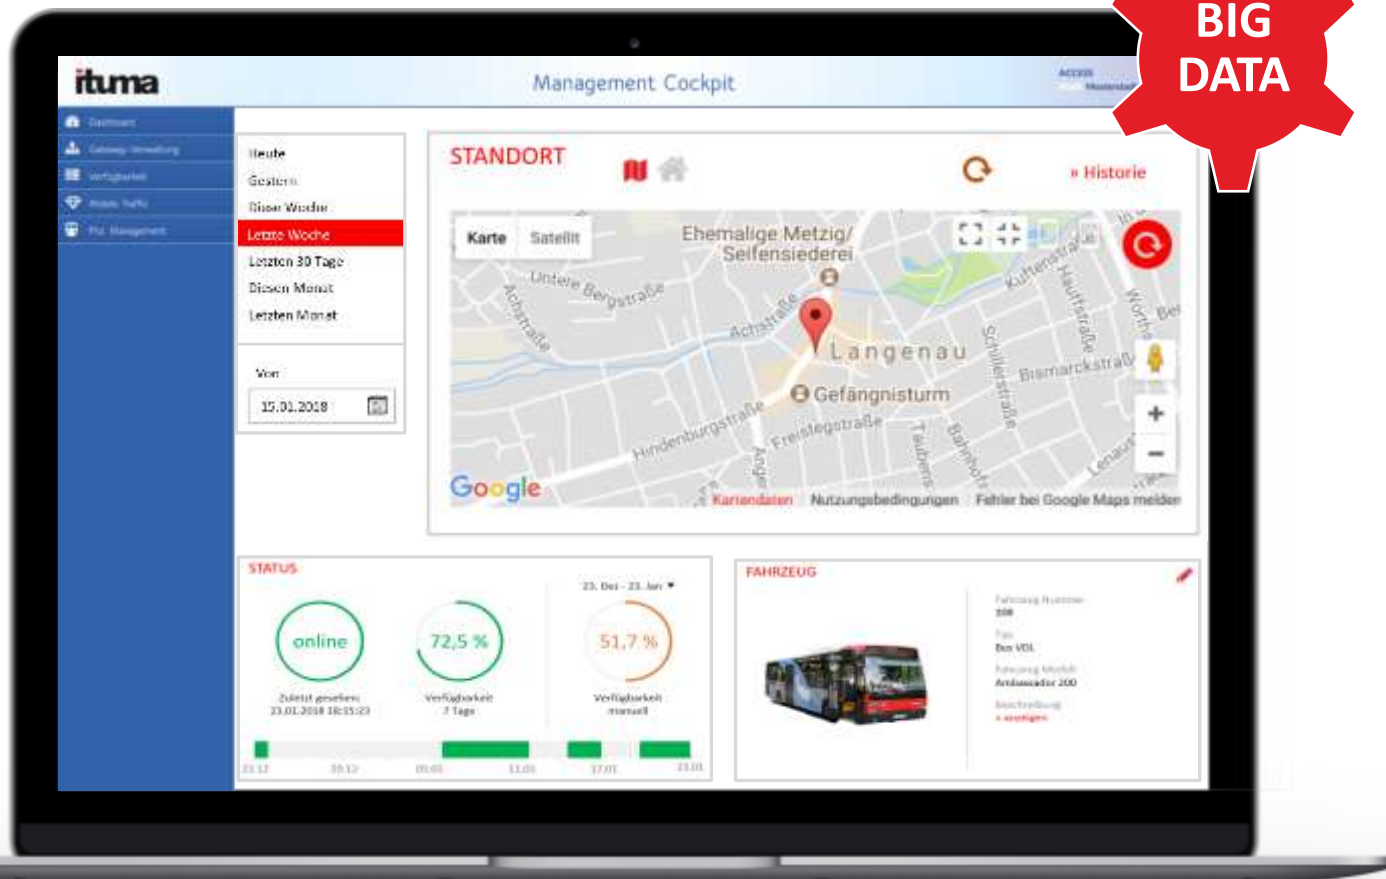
BIG DATA

ituma

Management Cockpit

ACCESS
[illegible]

Dashboard
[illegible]
Verfügbarkeit
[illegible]
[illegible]

Heute
Gestern
Diese Woche
Letzte Woche
Letzten 30 Tage
Diesen Monat
Letzten Monat

Von
15.01.2018

STANDORT

» Historie

Karte
Satellit

Ehemalige Metzig/ Seifensiederei
Untere Bergstraße
Achstraße
Achstraße
Langenau
Gefängnisturm
Hindenburgstraße
Freiestegstraße
Kuftenstraße
Hauffstraße
Schillerstraße
Bismarckstraße
Taubers
Bahnhofs
Lenaus
Angel
Wörth
Bei

Google
Kartendaten
Nutzungsbedingungen
Fehler bei Google Maps melden

STATUS

23. Dez - 23. Jan

online
Zuletzt gesehen:
23.01.2018 18:15:23

72,5 %
Verfügbarkeit
7 Tage

51,7 %
Verfügbarkeit
manuell

23.12
30.12
06.01
13.01
17.01
23.01

FAHRZEUG

Fahrzeug Nummer
108
Typ
Bus VDL
Fahrzeug Modell
Ambassador 200
Beschreibung
» anzeigen